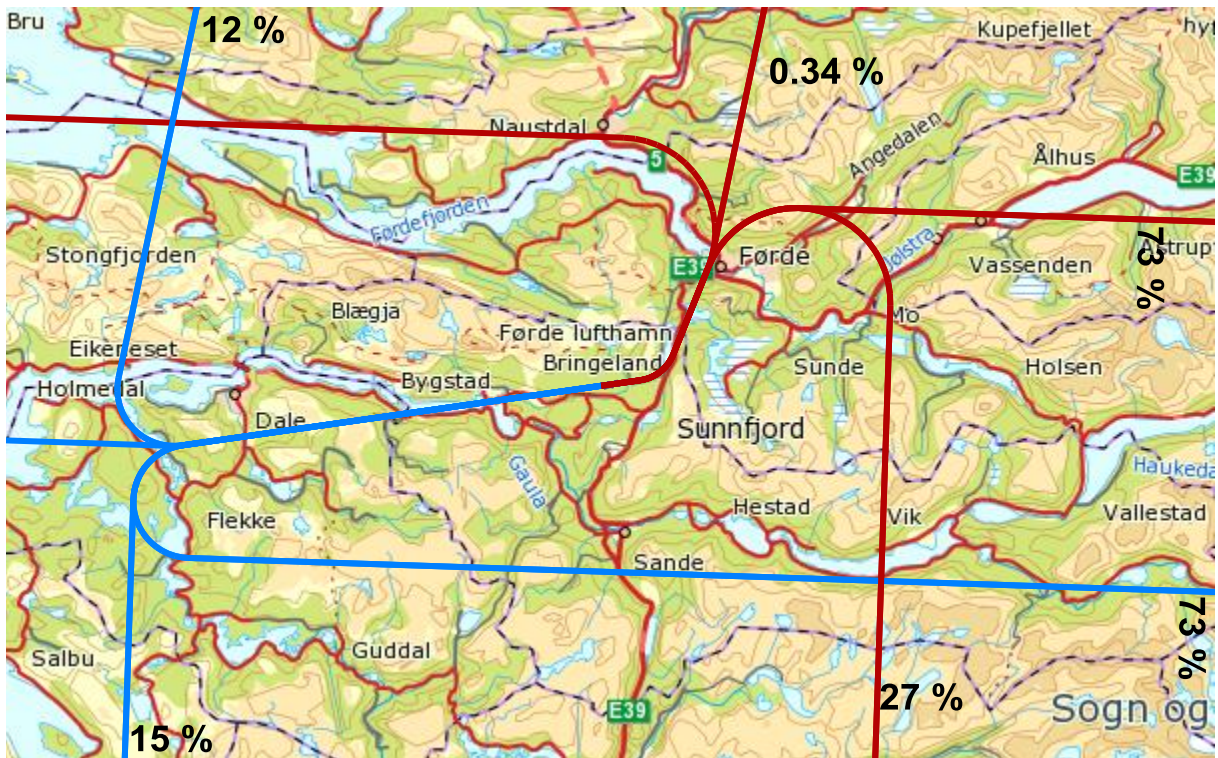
Bru
12 %
0.34 %
Kupefjellet
hyt
Naustdal
5
Angedalen
Ålhus
E39
Førdefjorden
E39
Førde
Jølstra
Astrupt
73 %
Stongfjorden
Vassenden
Blægja
Førde lufthamn
Mo
Eikefjeset
Bringeland
Sunde
Holsen
Holmedal
Bygstad
Dale
Sunnfjord
Gaula
Haukeda
Flekke
Hestad
Vik
Vallestad
Sande
73 %
Salbu
Guddal
27 %
E39
Sogn og
15 %